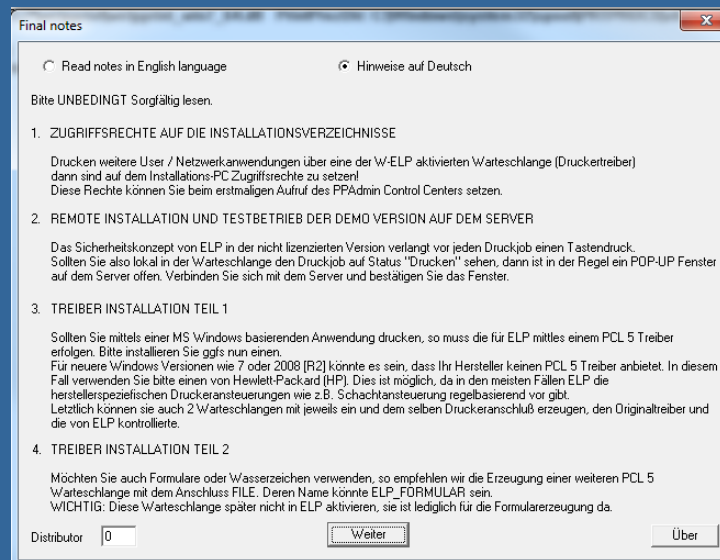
Final notes

Read notes in English language

Hinweise auf Deutsch

Bitte UNBEDINGT Sorgfältig lesen.

1. ZUGRIFFSRECHTE AUF DIE INSTALLATIONSVERZEICHNISSE

Drucken weitere User / Netzwerkanwendungen über eine der W-ELP aktivierten Warteschlange (Druckertreiber) dann sind auf dem Installations-PC Zugriffsrechte zu setzen!
Diese Rechte können Sie beim erstmaligen Aufruf des PPAdmin Control Centers setzen.

2. REMOTE INSTALLATION UND TESTBETRIEB DER DEMO VERSION AUF DEM SERVER

Das Sicherheitskonzept von ELP in der nicht lizenzierten Version verlangt vor jeden Druckjob einen Tastendruck.
Sollten Sie also lokal in der Warteschlange den Druckjob auf Status "Drucken" sehen, dann ist in der Regel ein POP-UP Fenster auf dem Server offen. Verbinden Sie sich mit dem Server und bestätigen Sie das Fenster.

3. TREIBER INSTALLATION TEIL 1

Sollten Sie mittels einer MS Windows basierenden Anwendung drucken, so muss die für ELP mittles einem PCL 5 Treiber erfolgen. Bitte installieren Sie ggfs nun einen.
Für neuere Windows Versionen wie 7 oder 2008 [R2] könnte es sein, dass Ihr Hersteller keinen PCL 5 Treiber anbietet. In diesem Fall verwenden Sie bitte einen von Hewlett-Packard (HP). Dies ist möglich, da in den meisten Fällen ELP die herstellerspeziefischen Druckeransteuerungen wie z.B. Schachtansteuerung regelbasierend vor gibt.
Letztlich können sie auch 2 Warteschlangen mit jeweils ein und dem selben Druckeranschluß erzeugen, den Originaltreiber und die von ELP kontrollierte.

4. TREIBER INSTALLATION TEIL 2

Möchten Sie auch Formulare oder Wasserzeichen verwenden, so empfehlen wir die Erzeugung einer weiteren PCL 5 Warteschlange mit dem Anschluss FILE. Deren Name könnte ELP_FORMULAR sein.
WICHTIG: Diese Warteschlange später nicht in ELP aktivieren, sie ist lediglich für die Formularerzeugung da.

Distributor 0

Weiter

Über